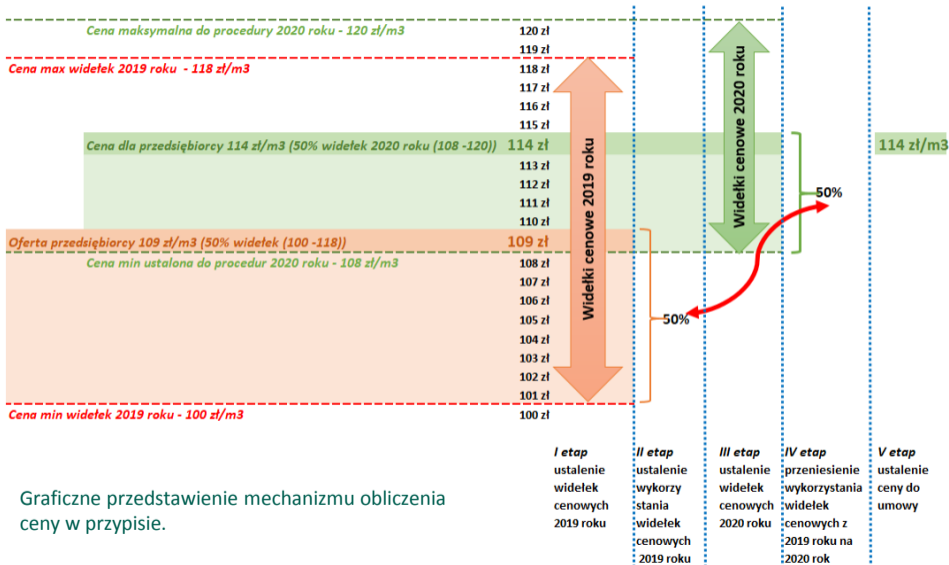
Cena maksymalna do procedury 2020 roku - 120 zł/m3
120 zł
119 zł
Cena max widełek 2019 roku - 118 zł/m3
118 zł
117 zł
116 zł
115 zł
Cena dla przedsiębiorcy 114 zł/m3 (50% widełek 2020 roku (108 -120))
114 zł
114 zł/m3
113 zł
112 zł
111 zł
110 zł
50%
Oferta przedsiębiorcy 109 zł/m3 (50% widełek (100 -118))
109 zł
Cena min ustalona do procedur 2020 roku - 108 zł/m3
108 zł
107 zł
106 zł
105 zł
50%
104 zł
103 zł
102 zł
101 zł
Cena min widełek 2019 roku - 100 zł/m3
100 zł

Widełki cenowe 2019 roku

Widełki cenowe 2020 roku

I etap ustalenie widełek cenowych 2019 roku

II etap ustalenie wykorzystania widełek cenowych 2019 roku

III etap ustalenie widełek cenowych 2020 roku

IV etap przeniesienie wykorzystania widełek cenowych z 2019 roku na 2020 rok

V etap ustalenie ceny do umowy

Graficzne przedstawienie mechanizmu obliczenia ceny w przypisie.